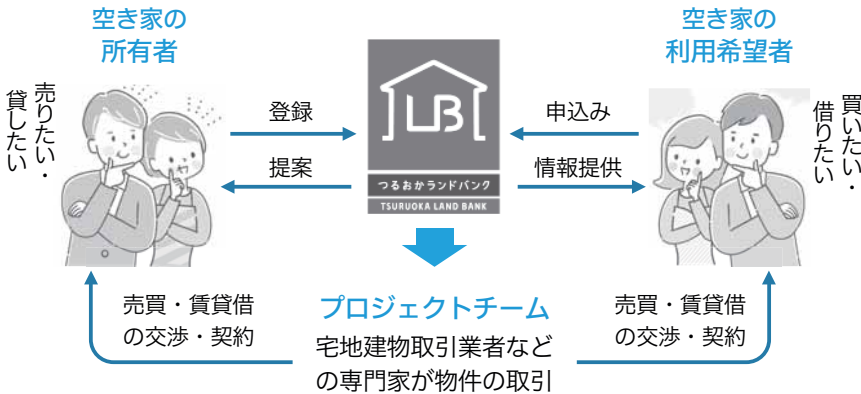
空き家の
所有者

売りたい・
貸したい

登録

提案

LB

つるおかランドバンク
TSURUOKA LAND BANK

申込み

情報提供

空き家の
利用希望者

買いたい・
借りたい

売買・賃貸借
の交渉・契約

プロジェクトチーム
宅地建物取引業者など
の専門家が物件の取引

売買・賃貸借
の交渉・契約